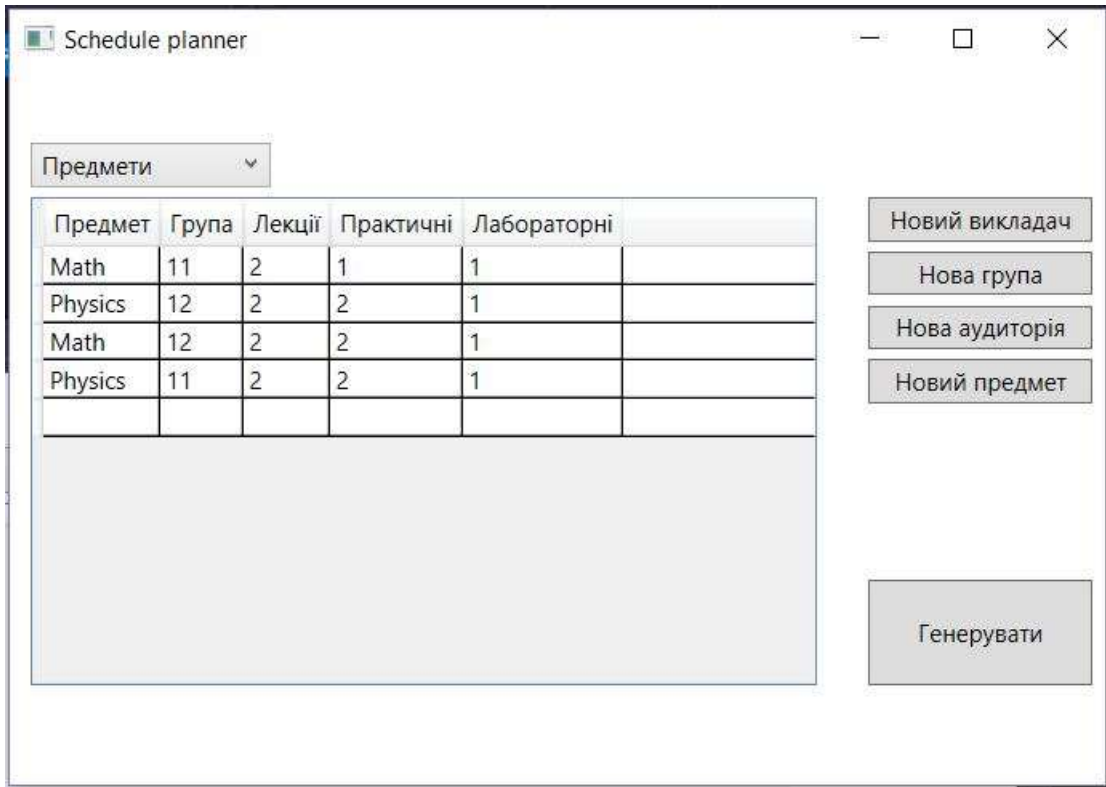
Schedule planner

Предмети

| Предмет | Група | Лекції | Практичні | Лабораторні |
|---|---|---|---|---|
| Math | 11 | 2 | 1 | 1 |
| Physics | 12 | 2 | 2 | 1 |
| Math | 12 | 2 | 2 | 1 |
| Physics | 11 | 2 | 2 | 1 |
| | | | | |

Новий викладач
Нова група
Нова аудиторія
Новий предмет

Генерувати